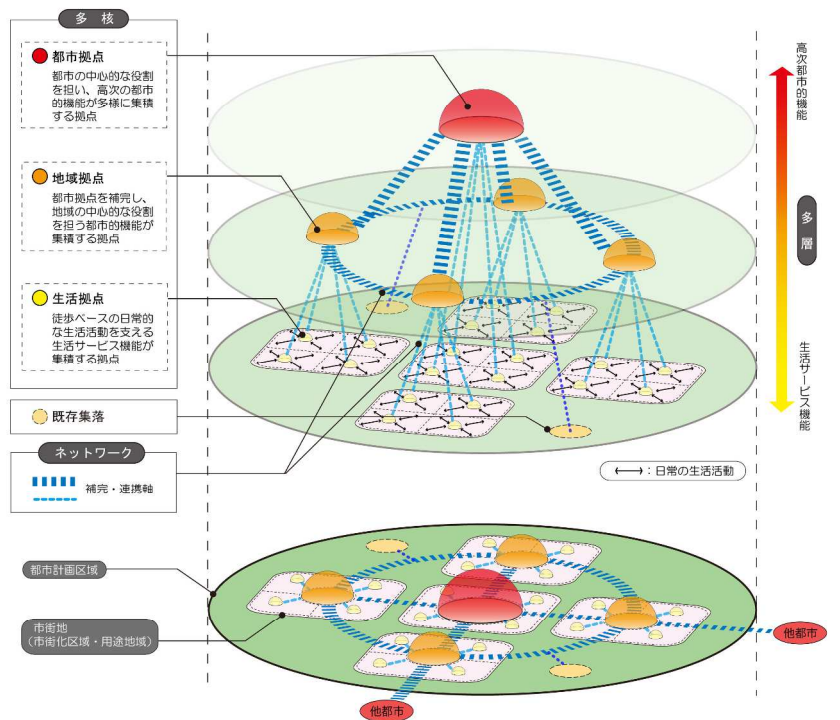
多核

都市拠点
都市の中心的な役割を担い、高次の都市的機能が多様に集積する拠点

地域拠点
都市拠点を補完し、地域の中心的な役割を担う都市的機能が集積する拠点

生活拠点
徒歩ベースの日常的な生活活動を支える生活サービス機能が集積する拠点

既存集落

ネットワーク

補完・連携軸

高次都市的機能

多層

生活サービス機能

⟷：日常の生活活動

都市計画区域

市街地
（市街化区域・用途地域）

他都市

他都市